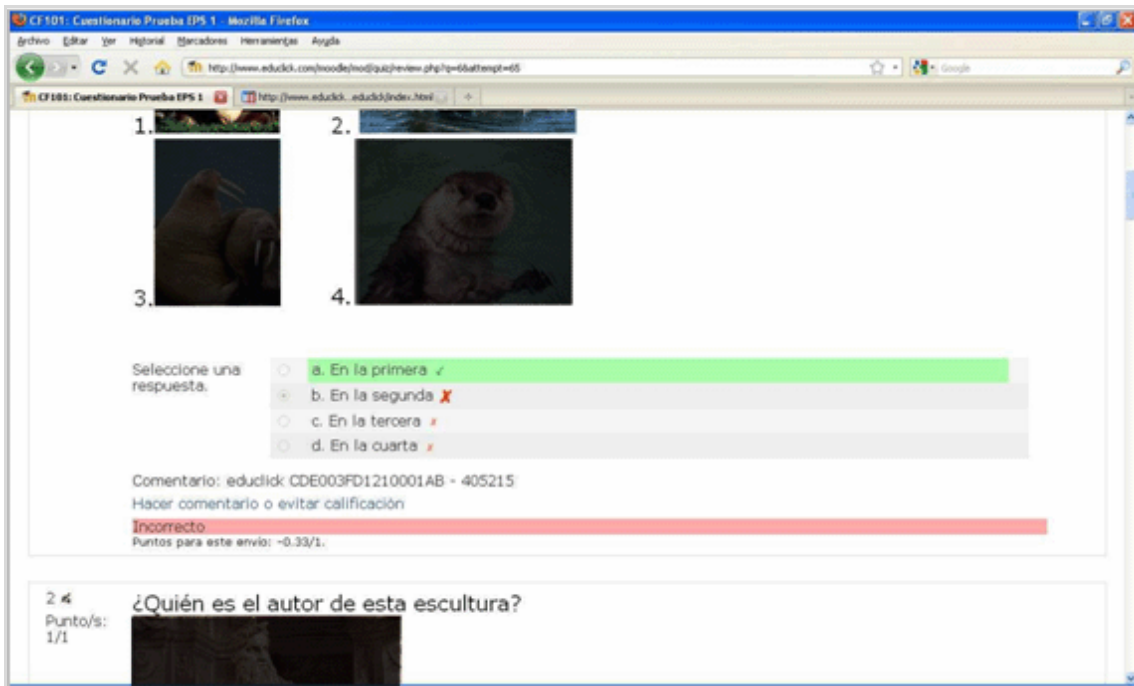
CF101: Cuestionario Prueba EPS 1 - Mozilla Firefox

Archivo Editar Ver Historial Marcadores Herramientas Ayuda

http://www.educlick.com/moodle/mod/quiz/review.php?q=6&attempt=65

Google

CF101: Cuestionario Prueba EPS 1

http://www.educlick...educlick/index.html

1.

2.

3.

4.

Seleccione una respuesta.

a. En la primera ✓

b. En la segunda ✗

c. En la tercera ✗

d. En la cuarta ✗

Comentario: educlick CDE003FD1210001AB - 405215

Hacer comentario o evitar calificación

Incorrecto

Puntos para este envío: -0.33/1.

2

Punto/s: 1/1

¿Quién es el autor de esta escultura?